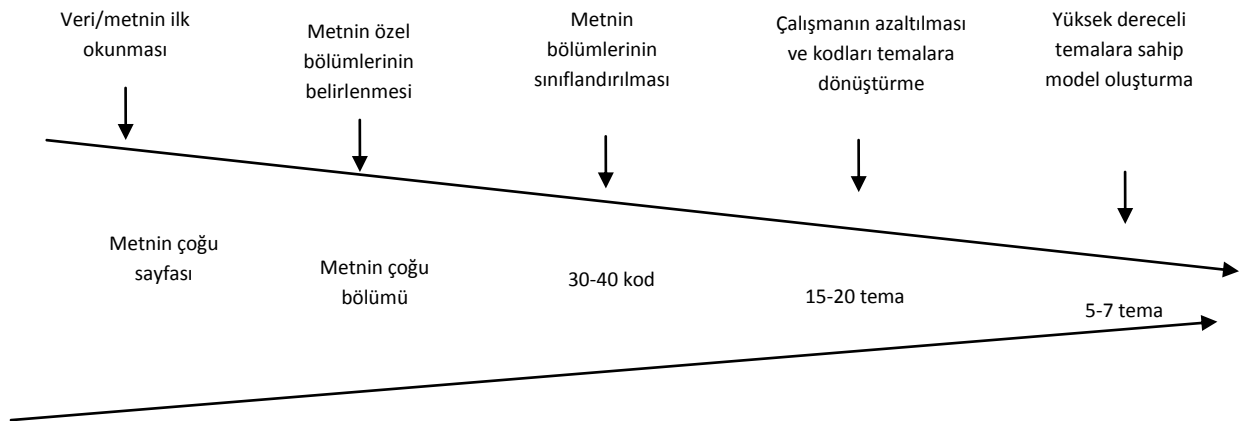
Veri/metnin ilk okunması

Metnin özel bölümlerinin belirlenmesi

Metnin bölümlerinin sınıflandırılması

Çalışmanın azaltılması ve kodları temalara dönüştürme

Yüksek dereceli temalara sahip model oluşturma

Metnin çoğu sayfası

Metnin çoğu bölümü

30-40 kod

15-20 tema

5-7 tema